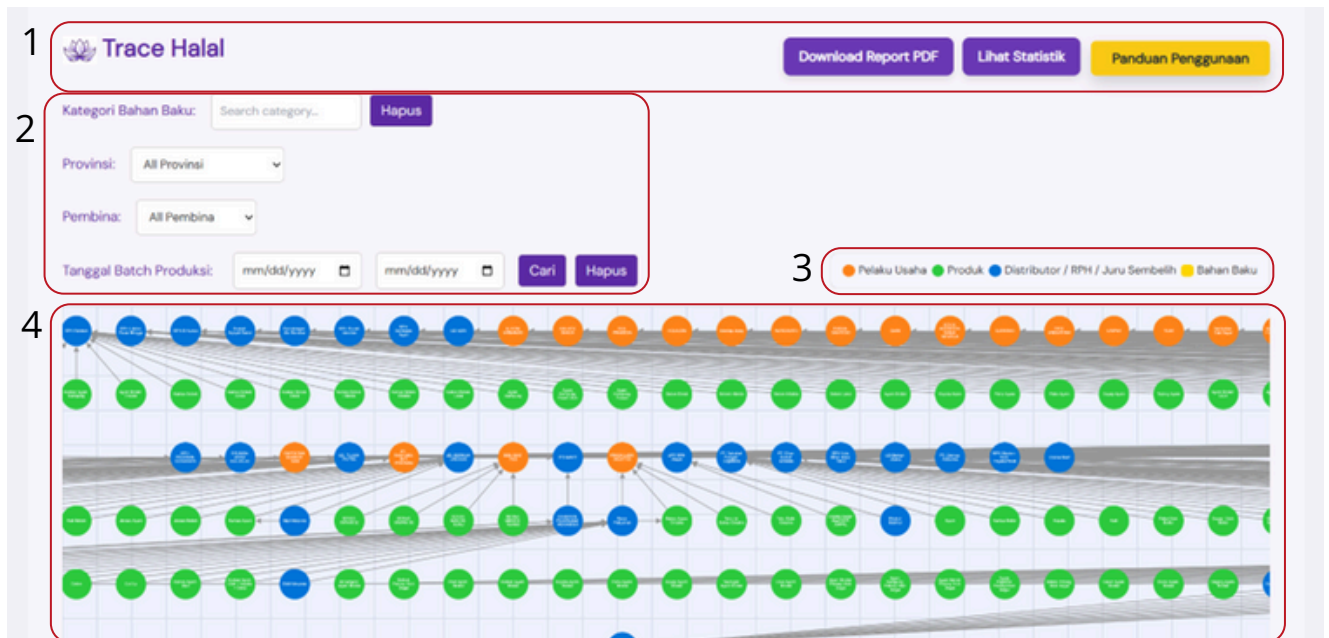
1
Trace Halal
Download Report PDF
Lihat Statistik
Panduan Penggunaan

2
Kategori Bahan Baku: Search category... Hapus
Provinsi: All Provinsi
Pembina: All Pembina
Tanggal Batch Produksi: mm/dd/yyyy mm/dd/yyyy Cari Hapus

3
Pelaku Usaha Produk Distributor / RPH / Juru Sembelih Bahan Baku

4
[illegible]